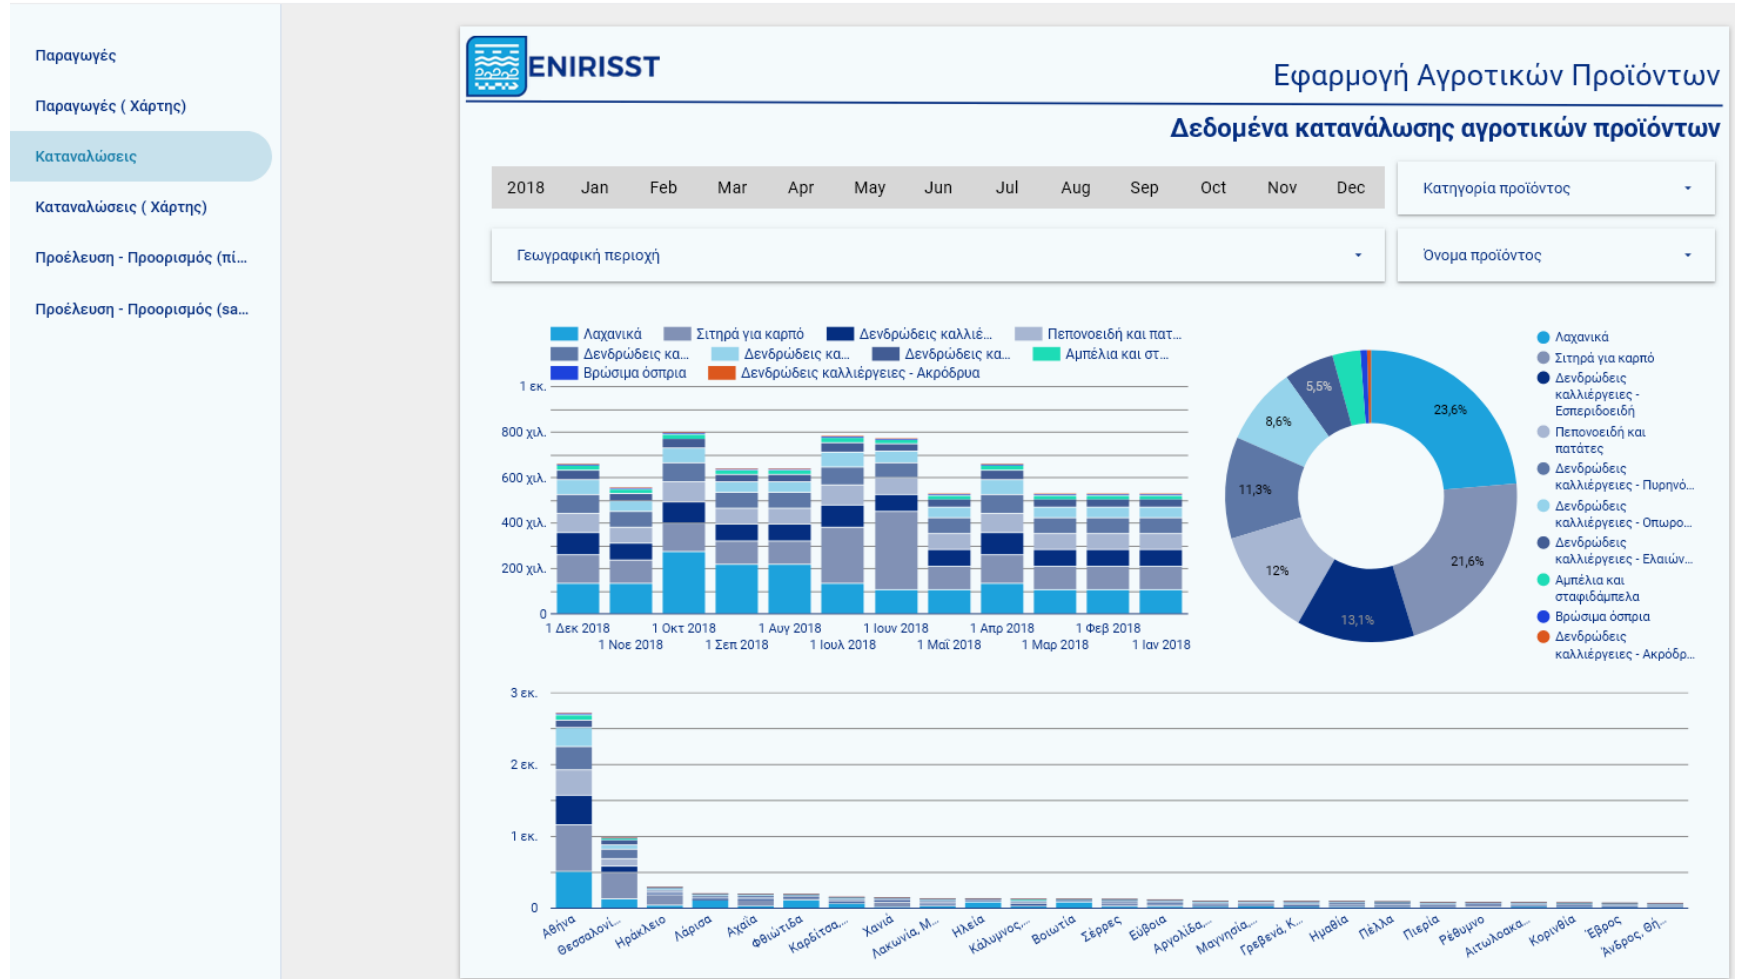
Παραγωγές
Παραγωγές ( Χάρτης)
Καταναλώσεις
Καταναλώσεις ( Χάρτης)
Προέλευση - Προορισμός (πί...
Προέλευση - Προορισμός (sa...

ENIRISST
Εφαρμογή Αγροτικών Προϊόντων
Δεδομένα κατανάλωσης αγροτικών προϊόντων

2018 Jan Feb Mar Apr May Jun Jul Aug Sep Oct Nov Dec

Κατηγορία προϊόντος
Γεωγραφική περιοχή
Όνομα προϊόντος

Λαχανικά Σιτηρά για καρπό Δενδρώδεις καλλιέ... Πεπονοειδή και πατ... Δενδρώδεις κα... Δενδρώδεις κα... Δενδρώδεις κα... Αμπέλια και στ... Βρώσιμα όσπρια Δενδρώδεις καλλιέργειες - Ακρόδρυα

1 εκ.
800 χιλ.
600 χιλ.
400 χιλ.
200 χιλ.
0
1 Δεκ 2018 1 Νοε 2018 1 Οκτ 2018 1 Σεπ 2018 1 Αυγ 2018 1 Ιουλ 2018 1 Ιουν 2018 1 Μαΐ 2018 1 Απρ 2018 1 Μαρ 2018 1 Φεβ 2018 1 Ιαν 2018

23,6%
21,6%
13,1%
12%
11,3%
8,6%
5,5%

Λαχανικά
Σιτηρά για καρπό
Δενδρώδεις καλλιέργειες - Εσπεριδοειδή
Πεπονοειδή και πατάτες
Δενδρώδεις καλλιέργειες - Πυρηνό...
Δενδρώδεις καλλιέργειες - Οπωρο...
Δενδρώδεις καλλιέργειες - Ελαιών...
Αμπέλια και σταφιδάμπελα
Βρώσιμα όσπρια
Δενδρώδεις καλλιέργειες - Ακρόδρ...

3 εκ.
2 εκ.
1 εκ.
0
Αθήνα Θεσσαλονί... Ηράκλειο Λάρισα Αχαΐα Φθιώτιδα Καρδίτσα,... Χανιά Λακωνία, Μ... Ηλεία Κάλυμνος,... Βοιωτία Σέρρες Εύβοια Αργολίδα,... Μαγνησία,... Γρεβενά, Κ... Ημαθία Πέλλα Πιερία Ρέθυμνο Αιτωλοακα... Κορινθία Έβρος Άνδρος, Θή...